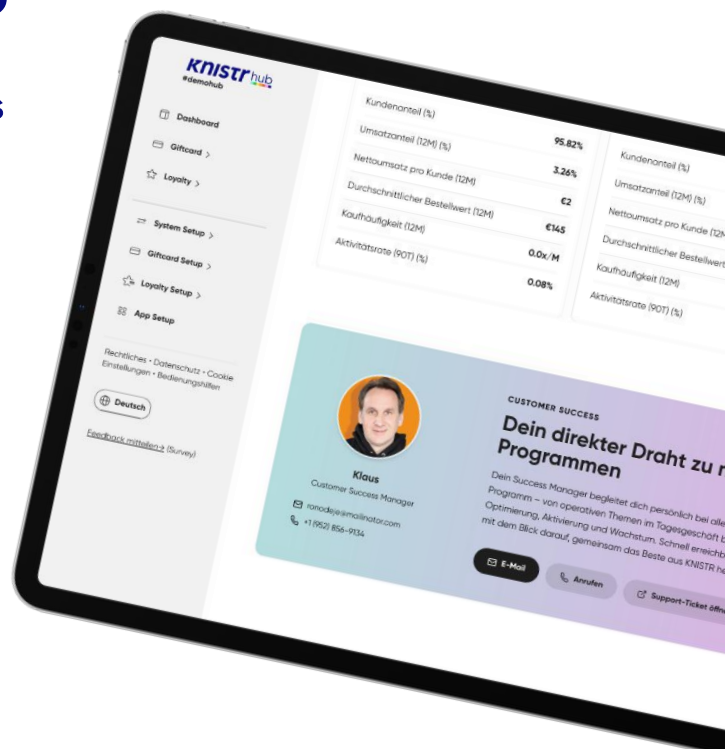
KNISTR hub
#demohub

Dashboard
Giftcard >
Loyalty >

System Setup >
Giftcard Setup >
Loyalty Setup >
App Setup

Rechtliches · Datenschutz · Cookie Einstellungen · Bedienungshilfen

Deutsch

Feedback mitteilen-> (Survey)

| | |
|---|---|
| Kundenanteil (%) | |
| Umsatzanteil (12M) (%) | 95.82% |
| Nettoumsatz pro Kunde (12M) | 3.26% |
| Durchschnittlicher Bestellwert (12M) | €2 |
| Kaufhäufigkeit (12M) | €145 |
| Aktivitätsrate (90T) (%) | 0.0x/M |
| | 0.08% |

Kundenanteil (%)
Umsatzanteil (12M) (%)
Nettoumsatz pro Kunde (12M
Durchschnittlicher Bestellwert
Kaufhäufigkeit (12M)
Aktivitätsrate (90T) (%)

Klaus
Customer Success Manager
ronodeje@mailinator.com
+1 (952) 856-9134

CUSTOMER SUCCESS
Dein direkter Draht zu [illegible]
Programmen

Dein Success Manager begleitet dich persönlich bei alle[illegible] Programm – von operativen Themen im Tagesgeschäft b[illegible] Optimierung, Aktivierung und Wachstum. Schnell erreichb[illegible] mit dem Blick darauf, gemeinsam das Beste aus KNISTR he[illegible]

E-Mail
Anrufen
Support-Ticket öffn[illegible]